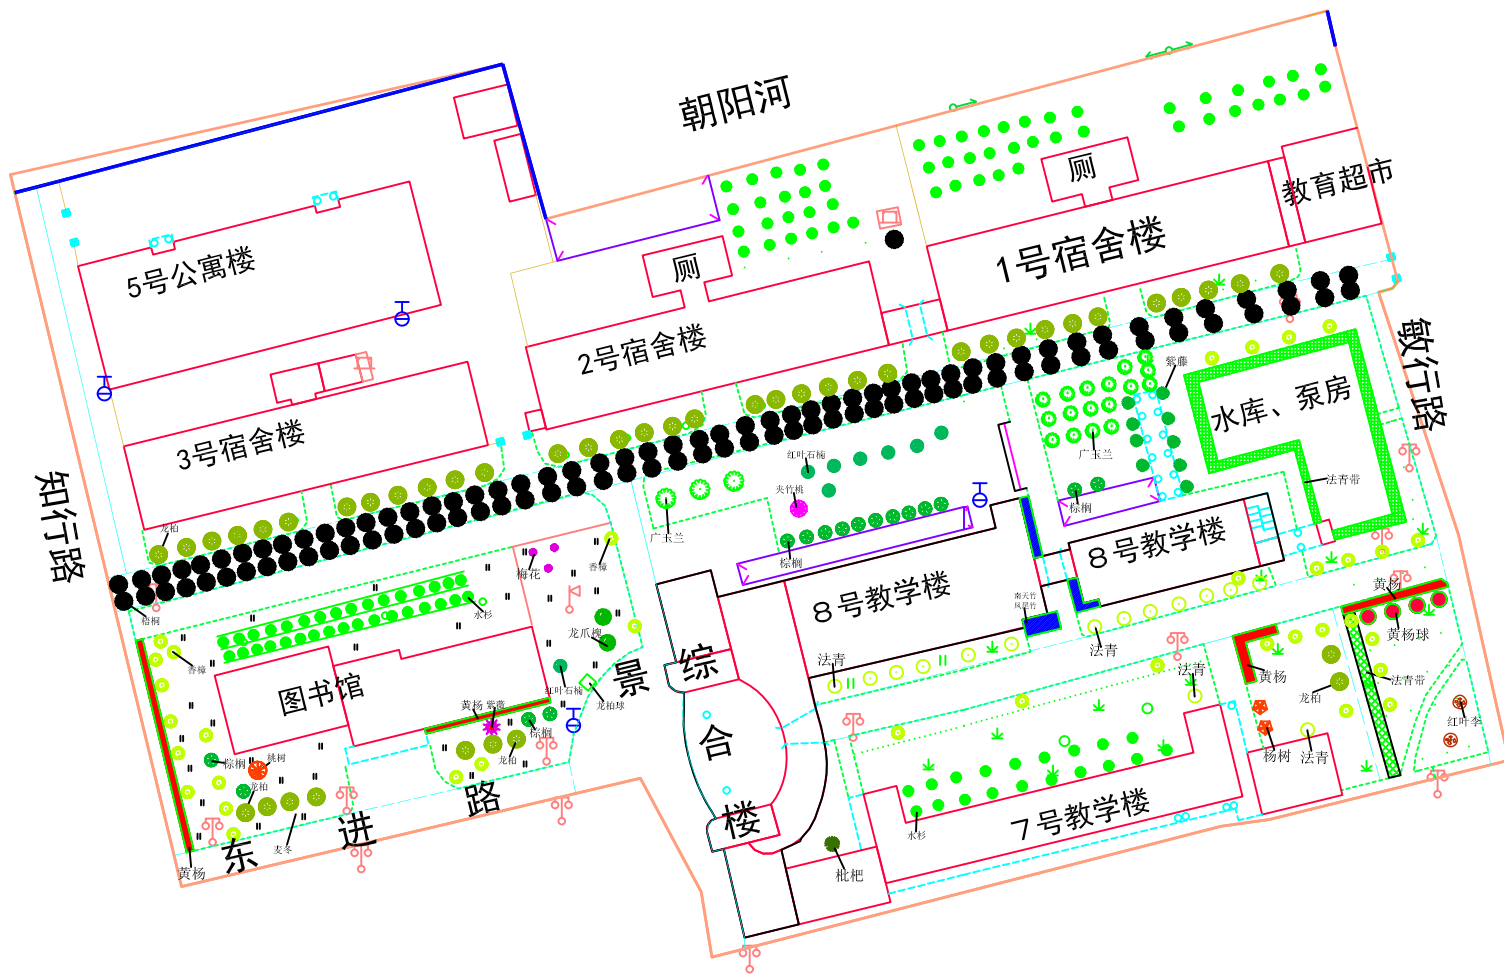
朝阳河
厕
厕
教育超市
5号公寓楼
1号宿舍楼
2号宿舍楼
3号宿舍楼
敏行路
知行路
水库、泵房
紫薇
红叶石楠
广玉兰
夹竹桃
棕榈
法青带
8号教学楼
广玉兰
棕榈
龙柏
雪松
梅花
香樟
水杉
香樟
龙爪槐
8号教学楼
南天竹
凤尾竹
法青
法青
图书馆
景
综
合
楼
红叶石楠
龙柏球
黄杨 紫薇
棕榈
龙柏
法青
黄杨
黄杨球
黄杨
龙柏
法青带
红叶李
杨树
法青
棕榈
桃树
龙柏
麦冬
路
进
东
黄杨
水杉
枇杷
7号教学楼